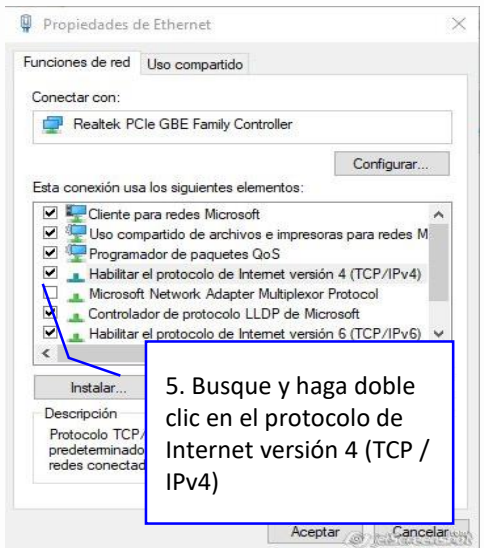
Propiedades de Ethernet

Funciones de red | Uso compartido

Conectar con:

Realtek PCIe GBE Family Controller

Configurar...

Esta conexión usa los siguientes elementos:

Cliente para redes Microsoft
Uso compartido de archivos e impresoras para redes M
Programador de paquetes QoS
Habilitar el protocolo de Internet versión 4 (TCP/IPv4)
Microsoft Network Adapter Multiplexor Protocol
Controlador de protocolo LLDP de Microsoft
Habilitar el protocolo de Internet versión 6 (TCP/IPv6)

Instalar...

Descripción
Protocolo TCP/
predeterminado
redes conectad

5. Busque y haga doble clic en el protocolo de Internet versión 4 (TCP / IPv4)

Aceptar | Cancelar